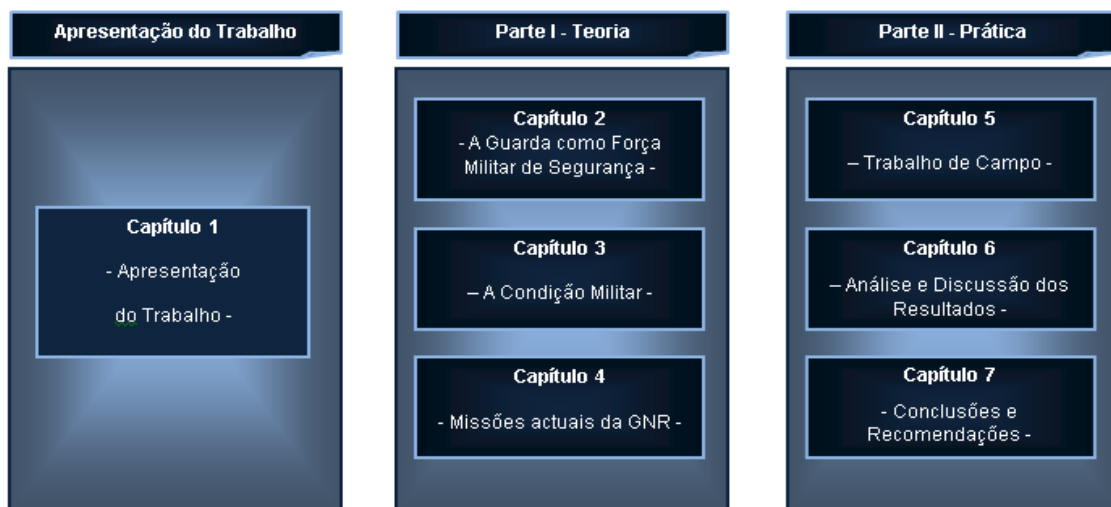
Apresentação do Trabalho

Capítulo 1

- Apresentação

do Trabalho -

Parte I - Teoria

Capítulo 2
- A Guarda como Força Militar de Segurança -

Capítulo 3

– A Condição Militar -

Capítulo 4

- Missões actuais da GNR -

Parte II - Prática

Capítulo 5

– Trabalho de Campo -

Capítulo 6

– Análise e Discussão dos Resultados -

Capítulo 7

- Conclusões e Recomendações -